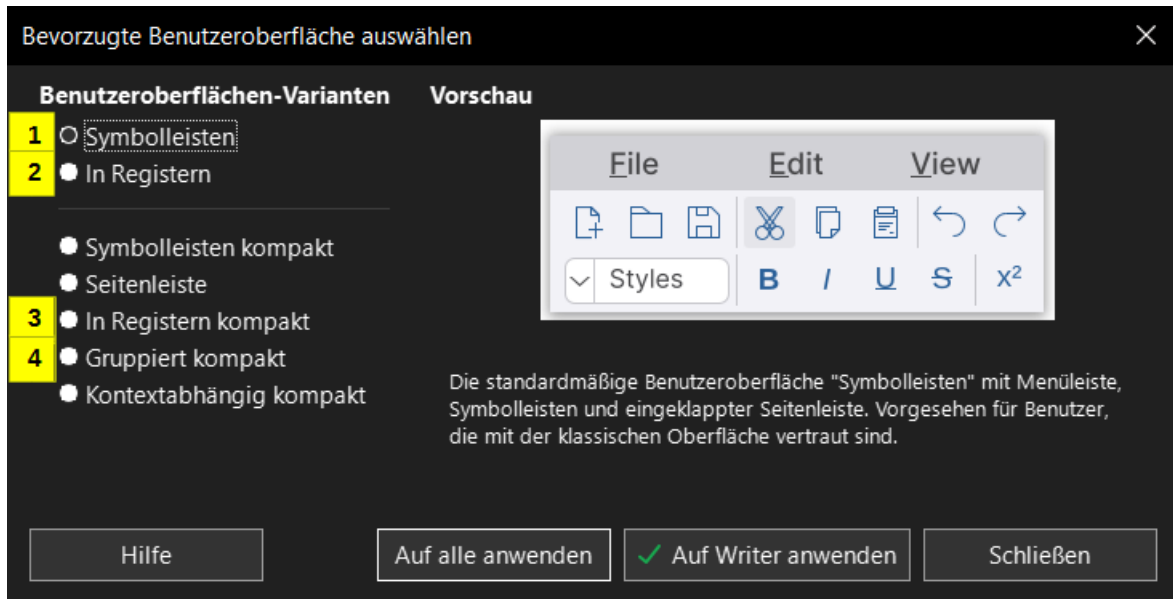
Bevorzugte Benutzeroberfläche auswählen

Benutzeroberflächen-Varianten

1 Symbolleisten
2 In Registern

Symbolleisten kompakt
Seitenleiste
3 In Registern kompakt
4 Gruppiert kompakt
Kontextabhängig kompakt

Vorschau

File Edit View

Styles B I U S $x^2$

Die standardmäßige Benutzeroberfläche "Symbolleisten" mit Menüleiste, Symbolleisten und eingeklappter Seitenleiste. Vorgesehen für Benutzer, die mit der klassischen Oberfläche vertraut sind.

Hilfe | Auf alle anwenden | Auf Writer anwenden | Schließen